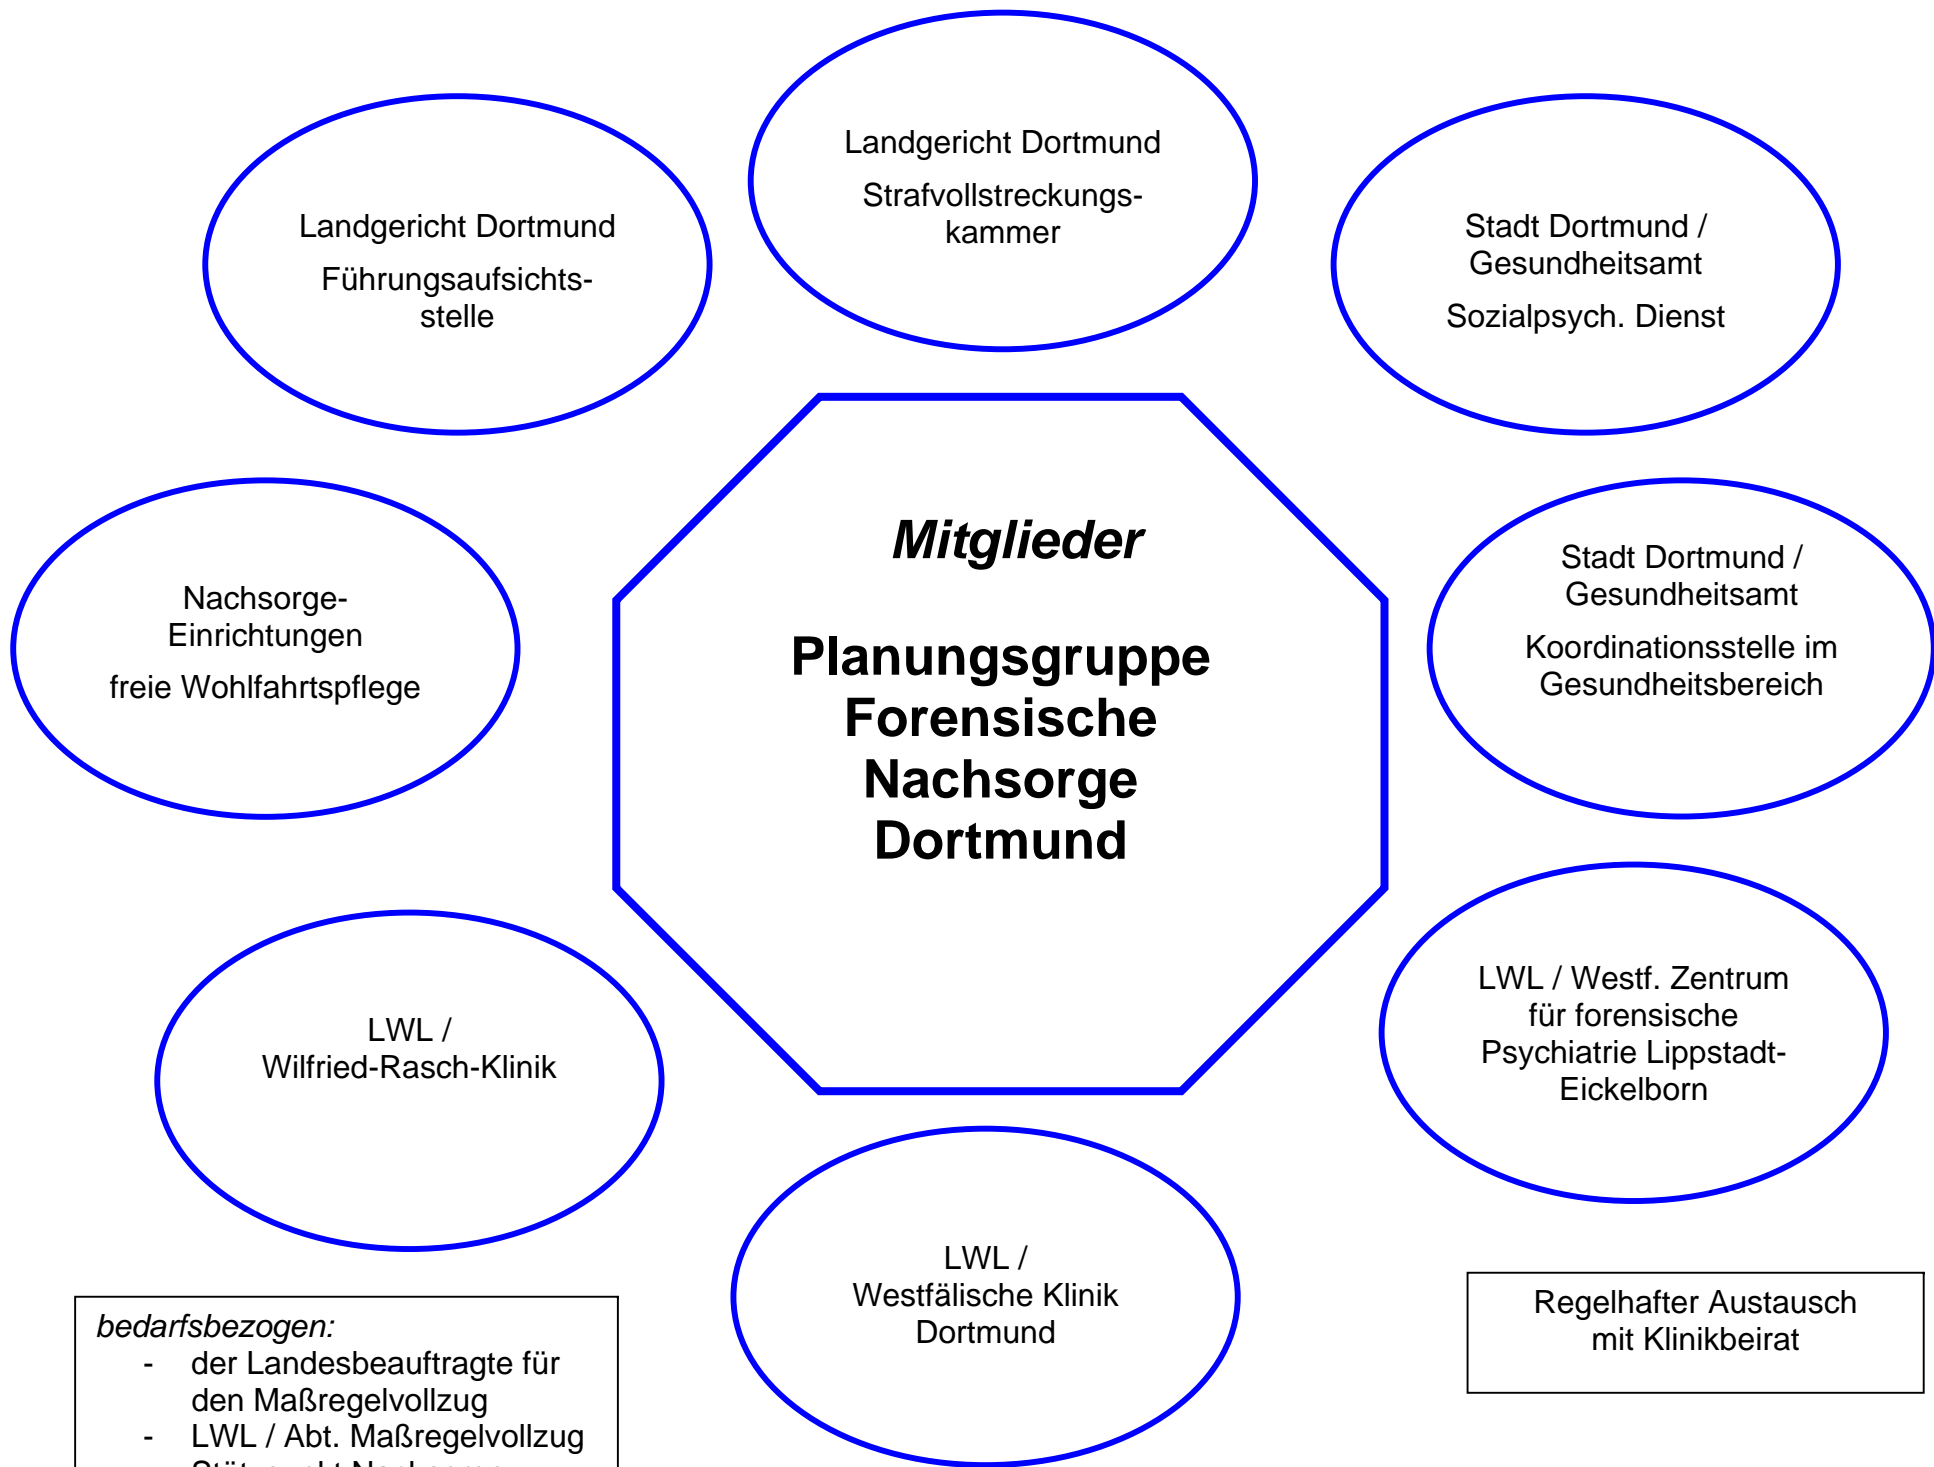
Landgericht Dortmund

Strafvollstreckungskammer

Landgericht Dortmund

Führungsaufsichtsstelle

Stadt Dortmund / Gesundheitsamt

Sozialpsych. Dienst

*Mitglieder*

**Planungsgruppe Forensische Nachsorge Dortmund**

Nachsorge-Einrichtungen

freie Wohlfahrtspflege

Stadt Dortmund / Gesundheitsamt

Koordinationsstelle im Gesundheitsbereich

LWL / Wilfried-Rasch-Klinik

LWL / Westf. Zentrum für forensische Psychiatrie Lippstadt-Eickelborn

LWL / Westfälische Klinik Dortmund

*bedarfsbezogen:*
- der Landesbeauftragte für den Maßregelvollzug
- LWL / Abt. Maßregelvollzug
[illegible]

Regelhafter Austausch mit Klinikbeirat